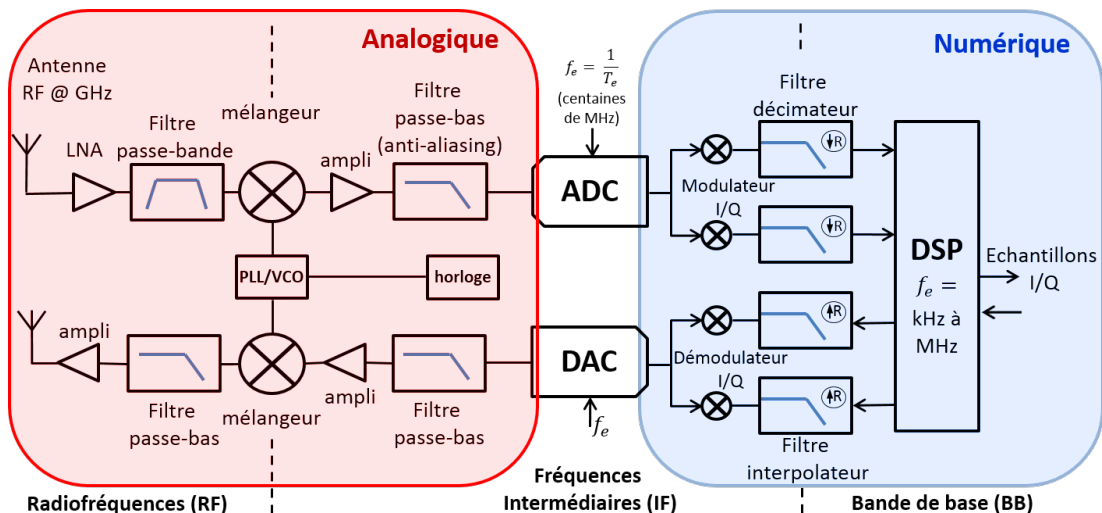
Analogique

Numérique

Antenne RF @ GHz

mélangeur

Filtre passe-bas (anti-aliasing)

$f_e = \frac{1}{T_e}$ (centaines de MHz)

Filtre décimateur

LNA

Filtre passe-bande

ampli

ADC

Modulateur I/Q

R

R

DSP

$f_e =$ kHz à MHz

Echantillons I/Q

PLL/VCO

horloge

ampli

R

R

DAC

Démodulateur I/Q

ampli

Filtre passe-bas

mélangeur

Filtre passe-bas

$f_e$

Filtre interpolateur

Radiofréquences (RF)

Fréquences Intermédiaires (IF)

Bande de base (BB)